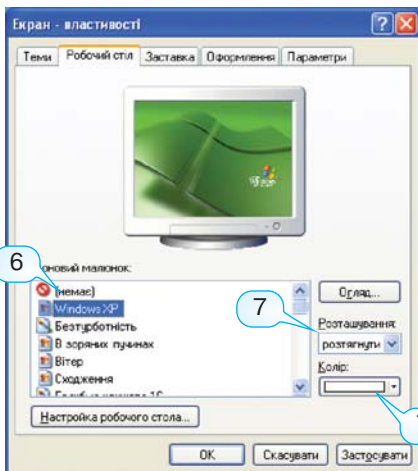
Екран - властивості

Теми | Робочий стіл | Заставка | Оформлення | Параметри

6

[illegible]оновий малюнок:

(немає)
Windows XP
Безтурботність
В зоряних пучинах
Вітер
Сходження
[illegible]

7

Огляд...
Розташування:
розтягнути
Колір:

Настройка робочого стола...

OK | Скасувати | Застосувати